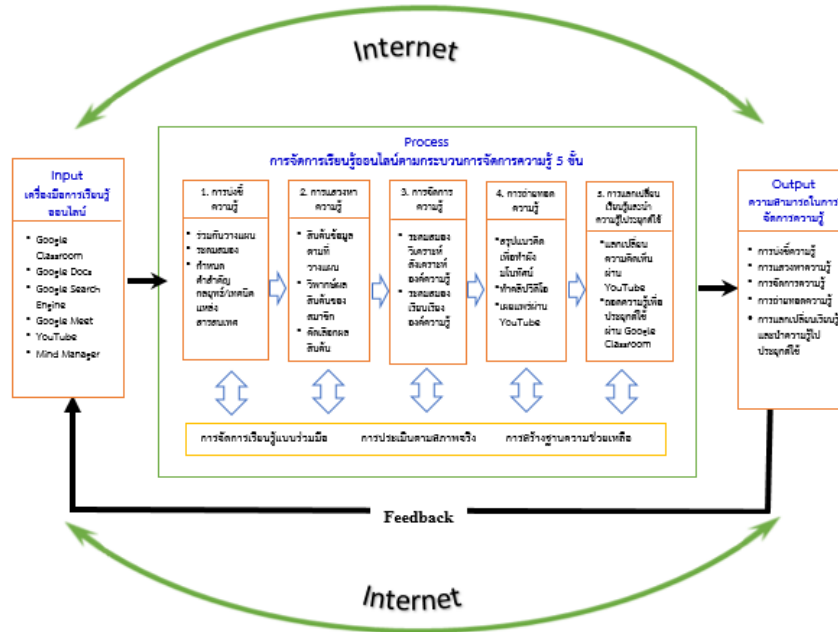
Internet

Input
เครื่องมือการเรียนรู้ออนไลน์

* Google Classroom
* Google Docs
* Google Search Engine
* Google Meet
* YouTube
* Mind Manager

Process
การจัดการเรียนรู้ออนไลน์ตามกระบวนการจัดการความรู้ 5 ขั้น

1. การบ่งชี้ความรู้
* ร่วมกันวางแผน
* ระดมสมอง
* กำหนดคำสำคัญ กลยุทธ์/เทคนิค แหล่งสารสนเทศ

2. การแสวงหาความรู้
* สืบค้นข้อมูลตามที่วางแผน
* วิพากษ์ผลสืบค้นของสมาชิก
* คัดเลือกผลสืบค้น

3. การจัดการความรู้
* ระดมสมองวิเคราะห์ สังเคราะห์องค์ความรู้
* ระดมสมองเรียบเรียงองค์ความรู้

4. การถ่ายทอดความรู้
*สรุปแนวคิดเพื่อทำผังมโนทัศน์
*ทำคลิปวิดีโอ
*เผยแพร่ผ่าน YouTube

5. การแลกเปลี่ยนเรียนรู้และนำความรู้ไปประยุกต์ใช้
*แลกเปลี่ยนความคิดเห็นผ่าน YouTube
*ถอดความรู้เพื่อประยุกต์ใช้ผ่าน Google Classroom

การจัดการเรียนรู้แบบร่วมมือ การประเมินตามสภาพจริง การสร้างฐานความช่วยเหลือ

Output
ความสามารถในการจัดการความรู้

* การบ่งชี้ความรู้
* การแสวงหาความรู้
* การจัดการความรู้
* การถ่ายทอดความรู้
* การแลกเปลี่ยนเรียนรู้และนำความรู้ไปประยุกต์ใช้

Feedback

Internet